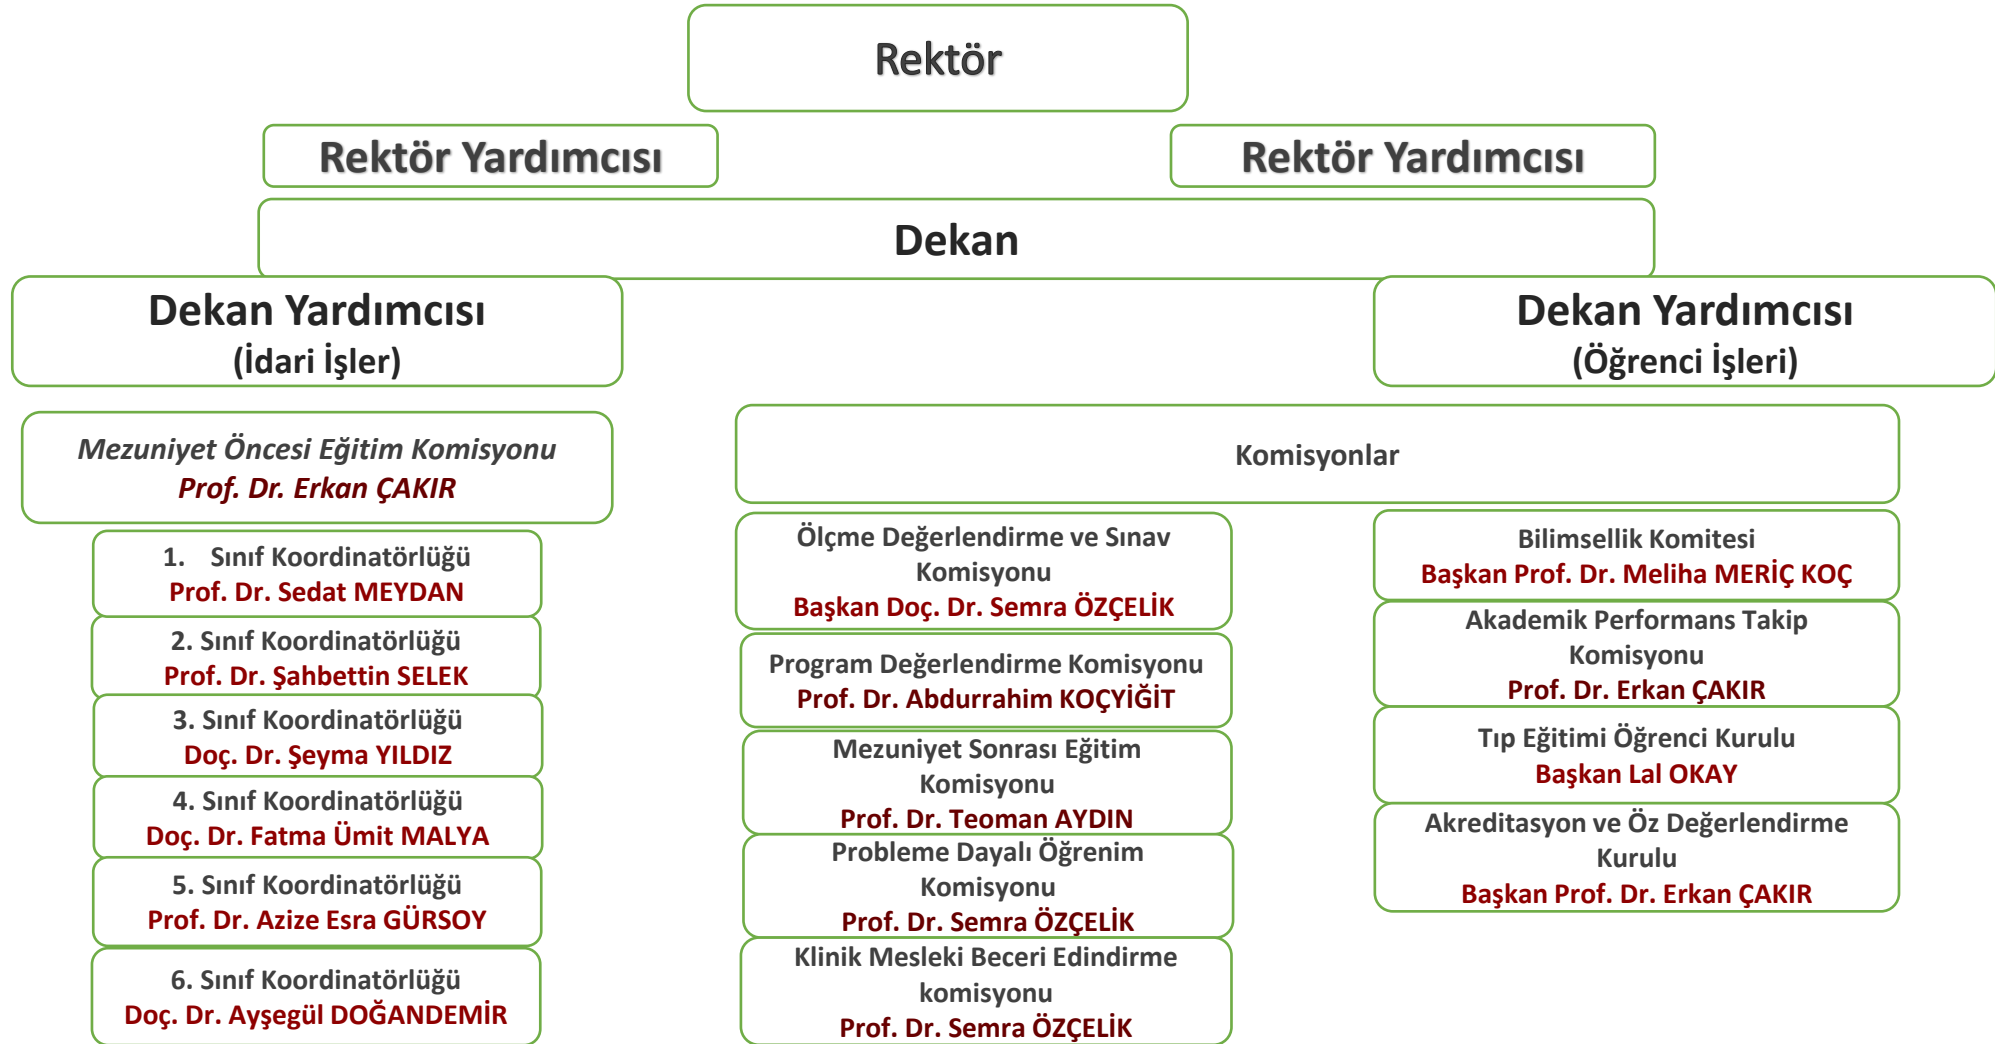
Rektör

Rektör Yardımcısı

Rektör Yardımcısı

Dekan

Dekan Yardımcısı
(İdari İşler)

Dekan Yardımcısı
(Öğrenci İşleri)

Mezuniyet Öncesi Eğitim Komisyonu
Prof. Dr. Erkan ÇAKIR

1. Sınıf Koordinatörlüğü
Prof. Dr. Sedat MEYDAN

2. Sınıf Koordinatörlüğü
Prof. Dr. Şahbettin SELEK

3. Sınıf Koordinatörlüğü
Doç. Dr. Şeyma YILDIZ

4. Sınıf Koordinatörlüğü
Doç. Dr. Fatma Ümit MALYA

5. Sınıf Koordinatörlüğü
Prof. Dr. Azize Esra GÜRSOY

6. Sınıf Koordinatörlüğü
Doç. Dr. Ayşegül DOĞANDEMİR

Komisyonlar

Ölçme Değerlendirme ve Sınav Komisyonu
Başkan Doç. Dr. Semra ÖZÇELİK

Program Değerlendirme Komisyonu
Prof. Dr. Abdurrahim KOÇYİĞİT

Mezuniyet Sonrası Eğitim Komisyonu
Prof. Dr. Teoman AYDIN

Probleme Dayalı Öğrenim Komisyonu
Prof. Dr. Semra ÖZÇELİK

Klinik Mesleki Beceri Edindirme komisyonu
Prof. Dr. Semra ÖZÇELİK

Bilimsellik Komitesi
Başkan Prof. Dr. Meliha MERİÇ KOÇ

Akademik Performans Takip Komisyonu
Prof. Dr. Erkan ÇAKIR

Tıp Eğitimi Öğrenci Kurulu
Başkan Lal OKAY

Akreditasyon ve Öz Değerlendirme Kurulu
Başkan Prof. Dr. Erkan ÇAKIR